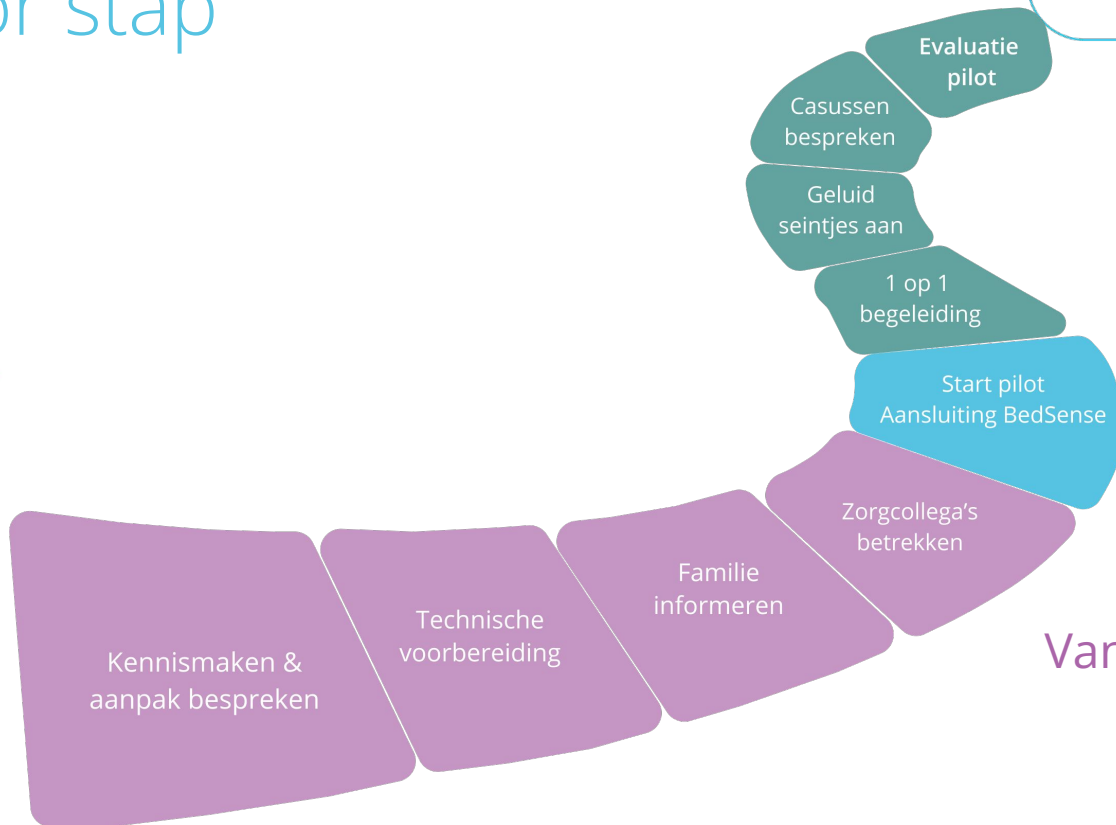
or stap

Kennismaken & aanpak bespreken

Technische voorbereiding

Familie informeren

Zorgcollega's betrekken

Start pilot Aansluiting BedSense

1 op 1 begeleiding

Geluid seintjes aan

Casussen bespreken

Evaluatie pilot

Var